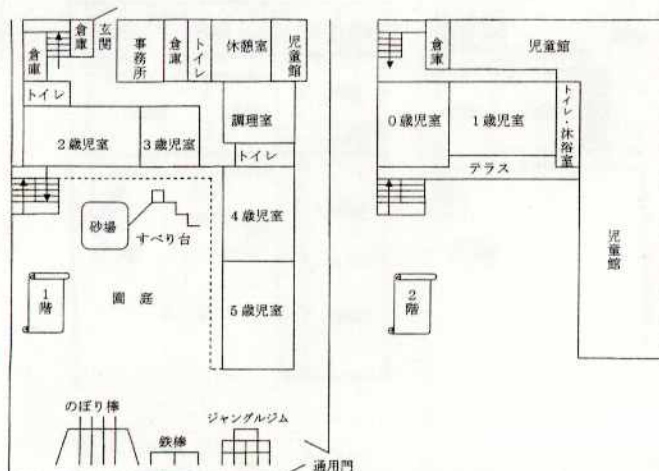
倉庫
玄関
倉庫
事務所
倉庫
トイレ
休憩室
児童館
トイレ
2歳児室
3歳児室
調理室
トイレ
砂場
すべり台
4歳児室
1階
園庭
5歳児室
のぼり棒
鉄棒
ジャングルジム
通用門

倉庫
児童館
0歳児室
1歳児室
トイレ・沐浴室
テラス
児童館
2階